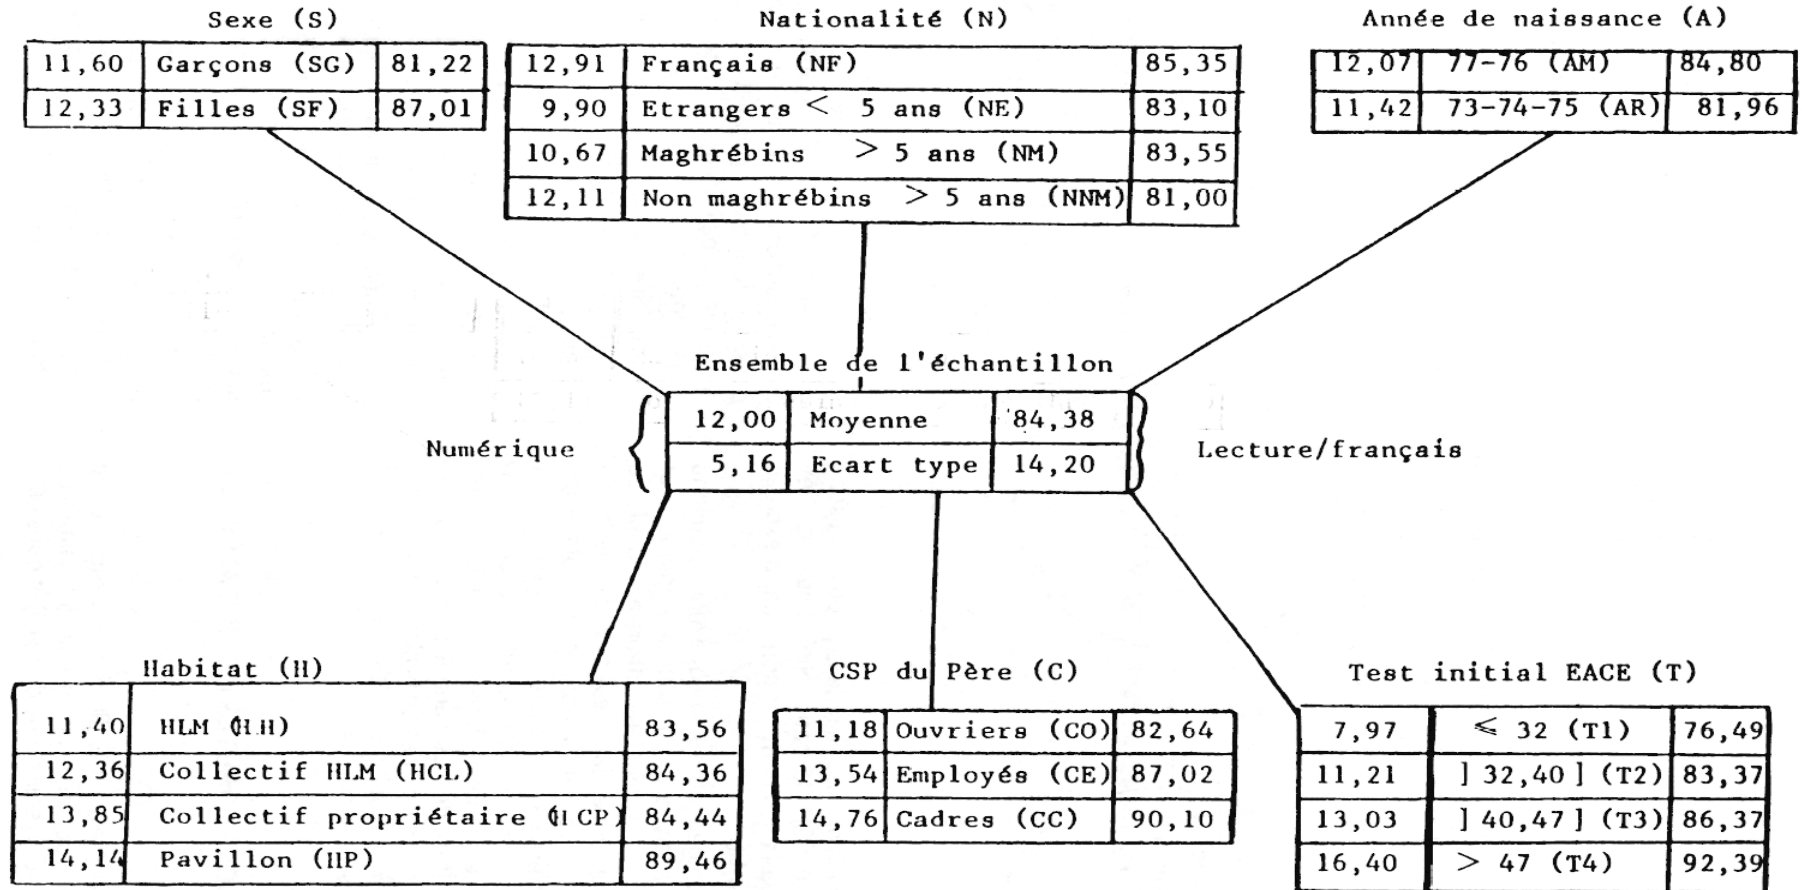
Sexe (S)

| 11,60 | Garçons (SG) | 81,22 |
|---|---|---|
| 12,33 | Filles (SF) | 87,01 |

Nationalité (N)

| 12,91 | Français (NF) | 85,35 |
|---|---|---|
| 9,90 | Etrangers < 5 ans (NE) | 83,10 |
| 10,67 | Maghrébins > 5 ans (NM) | 83,55 |
| 12,11 | Non maghrébins > 5 ans (NNM) | 81,00 |

Année de naissance (A)

| 12,07 | 77-76 (AM) | 84,80 |
|---|---|---|
| 11,42 | 73-74-75 (AR) | 81,96 |

Ensemble de l'échantillon

Numérique

| 12,00 | Moyenne | 84,38 |
|---|---|---|
| 5,16 | Ecart type | 14,20 |

Lecture/français

Habitat (H)

| 11,40 | HLM (HH) | 83,56 |
|---|---|---|
| 12,36 | Collectif HLM (HCL) | 84,36 |
| 13,85 | Collectif propriétaire (HCP) | 84,44 |
| 14,14 | Pavillon (HP) | 89,46 |

CSP du Père (C)

| 11,18 | Ouvriers (CO) | 82,64 |
|---|---|---|
| 13,54 | Employés (CE) | 87,02 |
| 14,76 | Cadres (CC) | 90,10 |

Test initial EACE (T)

| 7,97 | ⩽ 32 (T1) | 76,49 |
|---|---|---|
| 11,21 | ] 32,40 ] (T2) | 83,37 |
| 13,03 | ] 40,47 ] (T3) | 86,37 |
| 16,40 | > 47 (T4) | 92,39 |